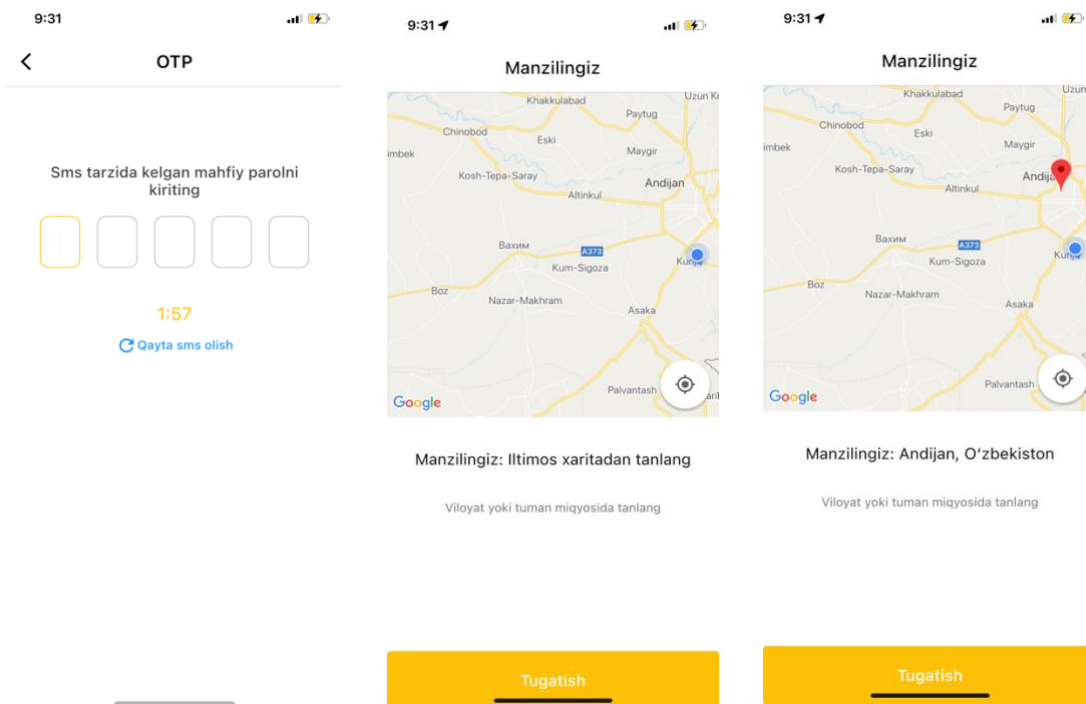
9:31

OTP

Sms tarzida kelgan mahfiy parolni kiriting

1:57

Qayta sms olish

9:31

Manzilingiz

Khakkulabad
Uzun K
Paytug
Chinobod
Eski
imbek
Maygir
Kosh-Tepa-Saray
Andijan
Altinkul
Baxum
A373
Kum-Sigoza
Kuy
Boz
Nazar-Makhram
Asaka
Palvantash
Google

Manzilingiz: Iltimos xaritadan tanlang

Viloyat yoki tuman miqyosida tanlang

Tugatish

9:31

Manzilingiz

Khakkulabad
Uzun
Paytug
Chinobod
Eski
imbek
Maygir
Kosh-Tepa-Saray
Andija
Altinkul
Baxum
A373
Kum-Sigoza
Kuy
Boz
Nazar-Makhram
Asaka
Palvantash
Google

Manzilingiz: Andijan, O‘zbekiston

Viloyat yoki tuman miqyosida tanlang

Tugatish